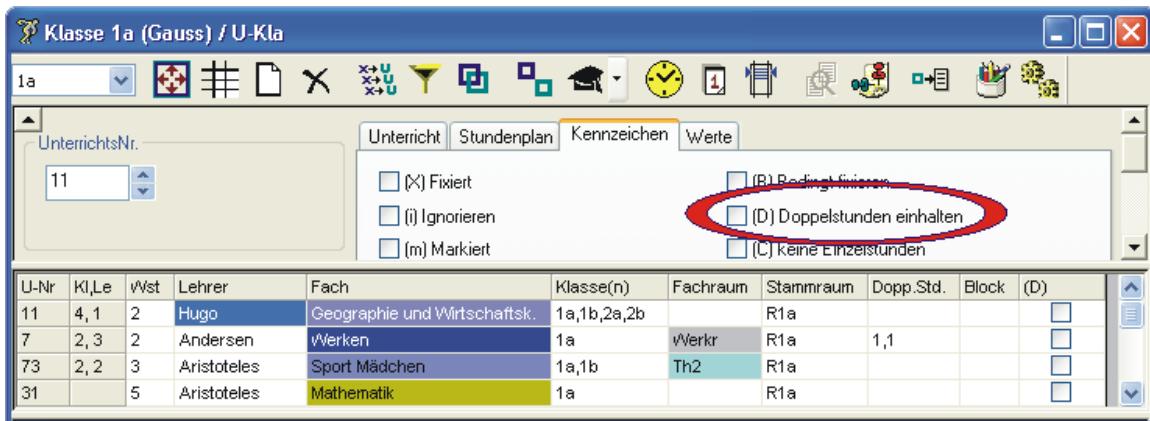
Klasse 1a (Gauss) / U-Kla

1a

UnterrichtsNr.

11

Unterricht | Stundenplan | Kennzeichen | Werte

(X) Fixiert
(i) Ignorieren
(m) Markiert
(B) Bedingt fixieren
(D) Doppelstunden einhalten
(C) keine Einzelstunden

| U-Nr | Kl,Le | Wst | Lehrer | Fach | Klasse(n) | Fachraum | Stammraum | Dopp.Std. | Block | (D) |
|---|---|---|---|---|---|---|---|---|---|---|
| 11 | 4, 1 | 2 | Hugo | Geographie und Wirtschaftsk. | 1a,1b,2a,2b | | R1a | | | |
| 7 | 2, 3 | 2 | Andersen | Werken | 1a | Werkr | R1a | 1,1 | | |
| 73 | 2, 2 | 3 | Aristoteles | Sport Mädchen | 1a,1b | Th2 | R1a | | | |
| 31 | | 5 | Aristoteles | Mathematik | 1a | | R1a | | | |